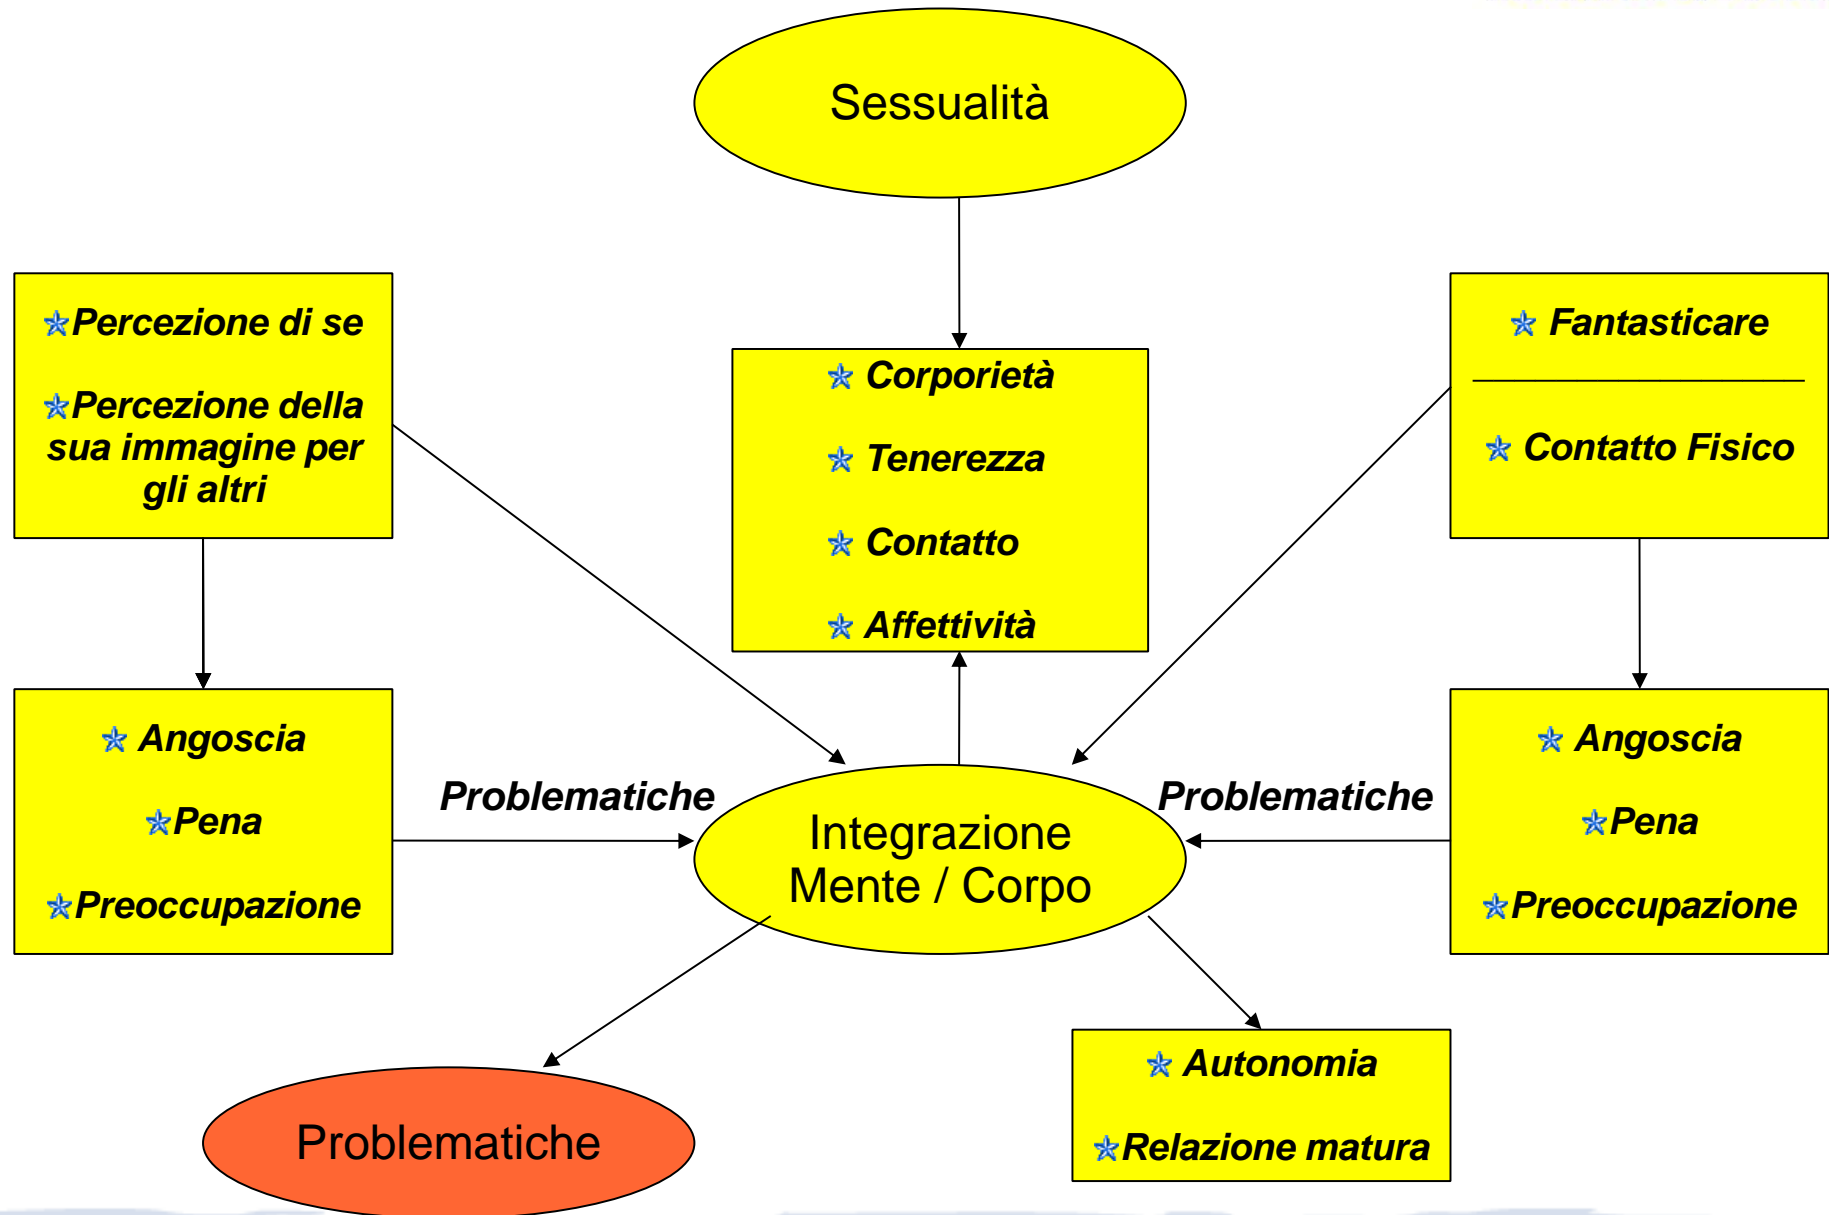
Sessualità

Percezione di se

Percezione della sua immagine per gli altri

Corporietà

Tenerezza

Contatto

Affettività

Fantasticare

Contatto Fisico

Angoscia

Pena

Preoccupazione

Problematiche

Integrazione Mente / Corpo

Problematiche

Angoscia

Pena

Preoccupazione

Problematiche

Autonomia

Relazione matura